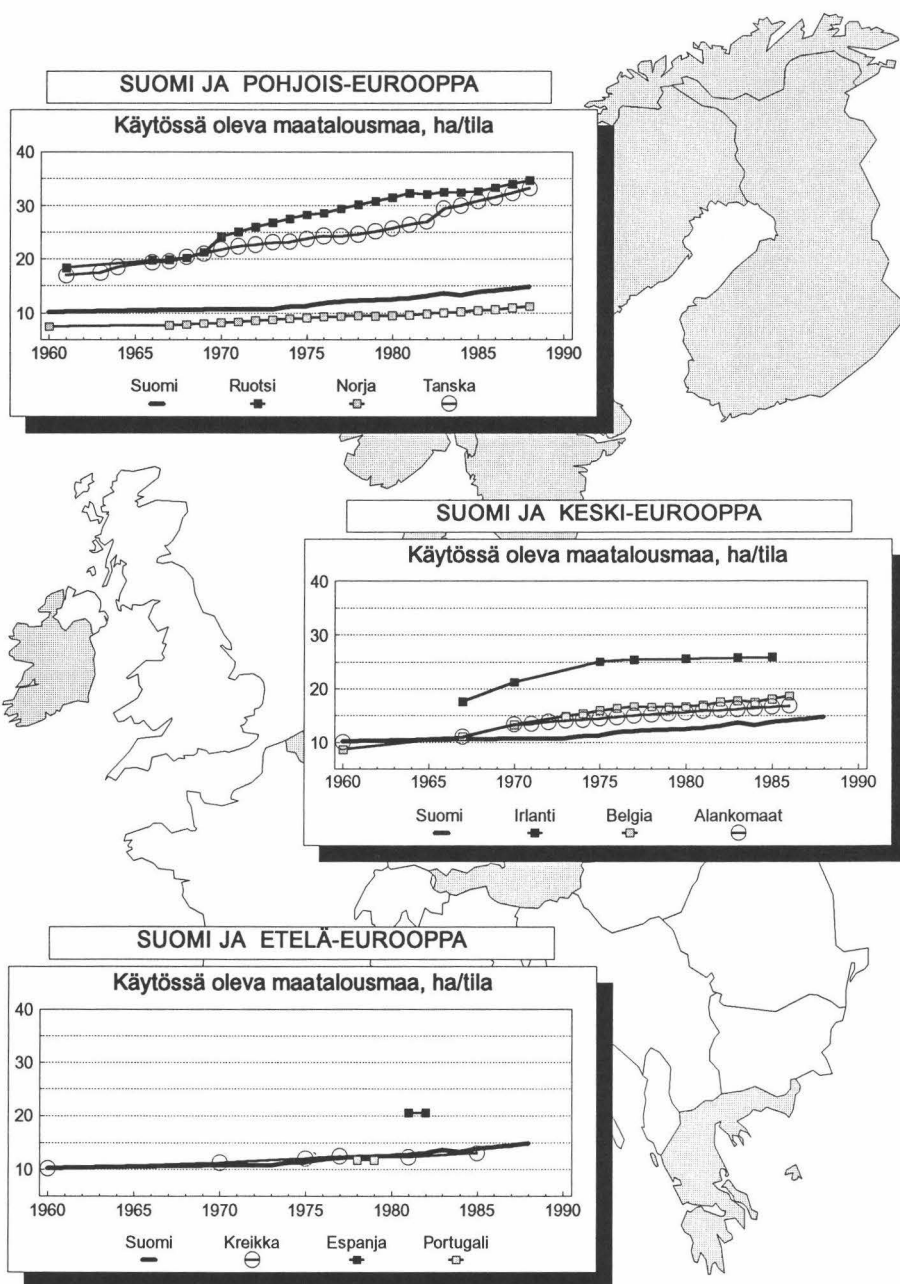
SUOMI JA POHJOIS-EUROOPPA

Käytössä oleva maatalousmaa, ha/tila

40
30
20
10

1960 1965 1970 1975 1980 1985 1990

Suomi Ruotsi Norja Tanska

SUOMI JA KESKI-EUROOPPA

Käytössä oleva maatalousmaa, ha/tila

40
30
20
10

1960 1965 1970 1975 1980 1985 1990

Suomi Irlanti Belgia Alankomaat

SUOMI JA ETELÄ-EUROOPPA

Käytössä oleva maatalousmaa, ha/tila

40
30
20
10

1960 1965 1970 1975 1980 1985 1990

Suomi Kreikka Espanja Portugali